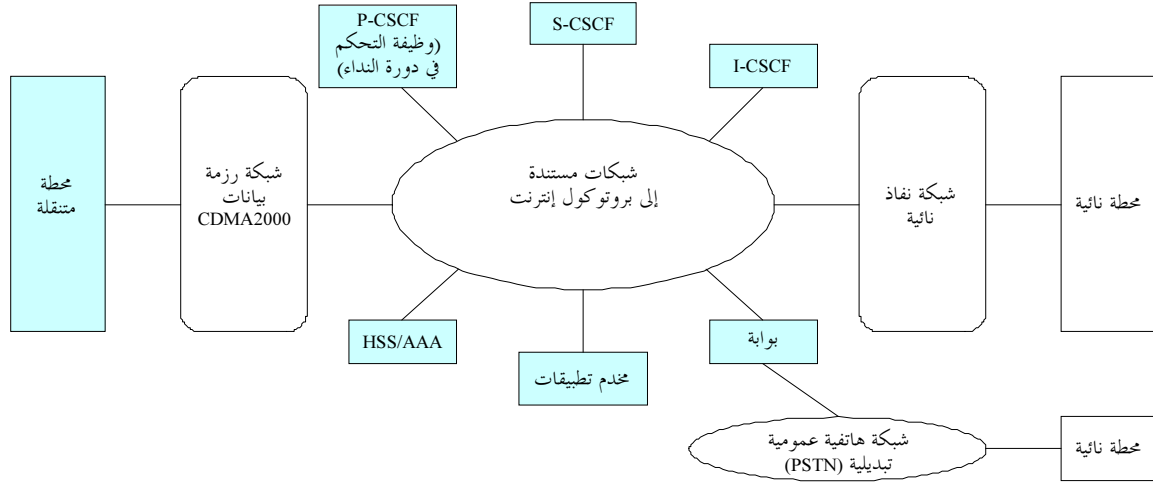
P-CSCF
(وظيفة التحكم في دورة النداء)

S-CSCF

I-CSCF

محطة متنقلة

شبكة رزمة بيانات CDMA2000

شبكات مستندة إلى بروتوكول إنترنت

شبكة نفاذ نائية

محطة نائية

HSS/AAA

مخدم تطبيقات

بوابة

شبكة هاتفية عمومية تبديلية (PSTN)

محطة نائية